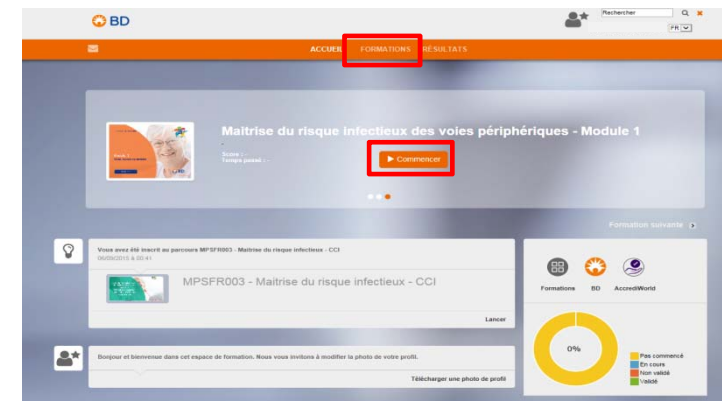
BD

Rechercher

FR

ACCUEIL FORMATIONS RÉSULTATS

Maitrise du risque infectieux des voies périphériques - Module 1

Score : -
Temps passé : -

▶ Commencer

Formation suivante

Vous avez été inscrit au parcours MPSFR003 - Maitrise du risque infectieux - CCI
06/09/2015 à 00:41

MPSFR003 - Maitrise du risque infectieux - CCI

Lancer

Bonjour et bienvenue dans cet espace de formation. Nous vous invitons à modifier la photo de votre profil.

Télécharger une photo de profil

Formations BD AccrediWorld

0%

Pas commencé
En cours
Non validé
Validé